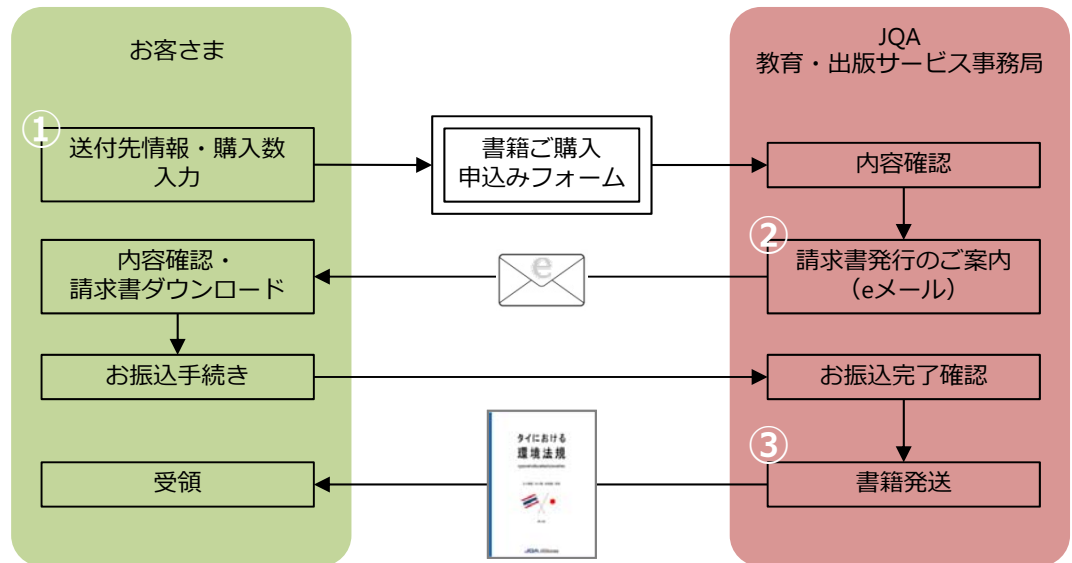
お客さま

JQA
教育・出版サービス事務局

①

送付先情報・購入数入力

書籍ご購入申込みフォーム

内容確認

②

内容確認・請求書ダウンロード

e

請求書発行のご案内（eメール）

お振込手続き

お振込完了確認

タイにおける
環境法規

③

受領

書籍発送